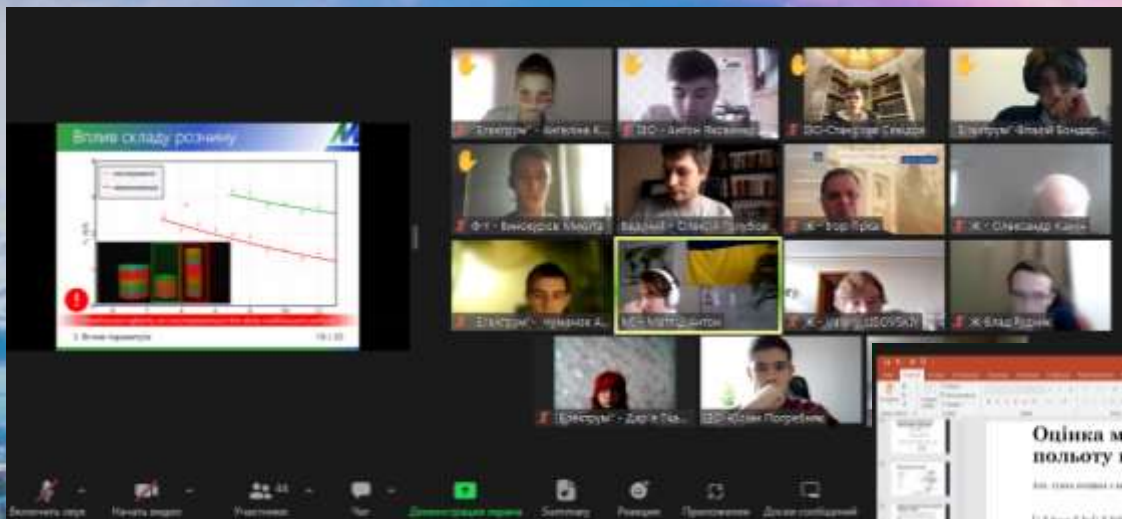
Вплив складу розчину

"Електрум" - Ангеліна К...
ЗІО - Антон Яковенко
ЗІО-Станіслав Свідер...
"Електрум"-Віталій Бондар...
ФТ - Виноградов Микита
Вадим - Олексій Голубов
Ж - Ігор Крік
Ж - Олександр Канін
"Електрум" - Чумаков А...
ВС - Матвій Антон
Ж - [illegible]
Ж Влад Рудник
"Електрум" - Дар'я Ва...
ЗІО - Богдан Погребняк

Оцінка м
польоту

Включить звук
Начать видео
Участники 44
Чат
Демонстрация экрана
Summary
Реакции
Приложения
Доска сообщений